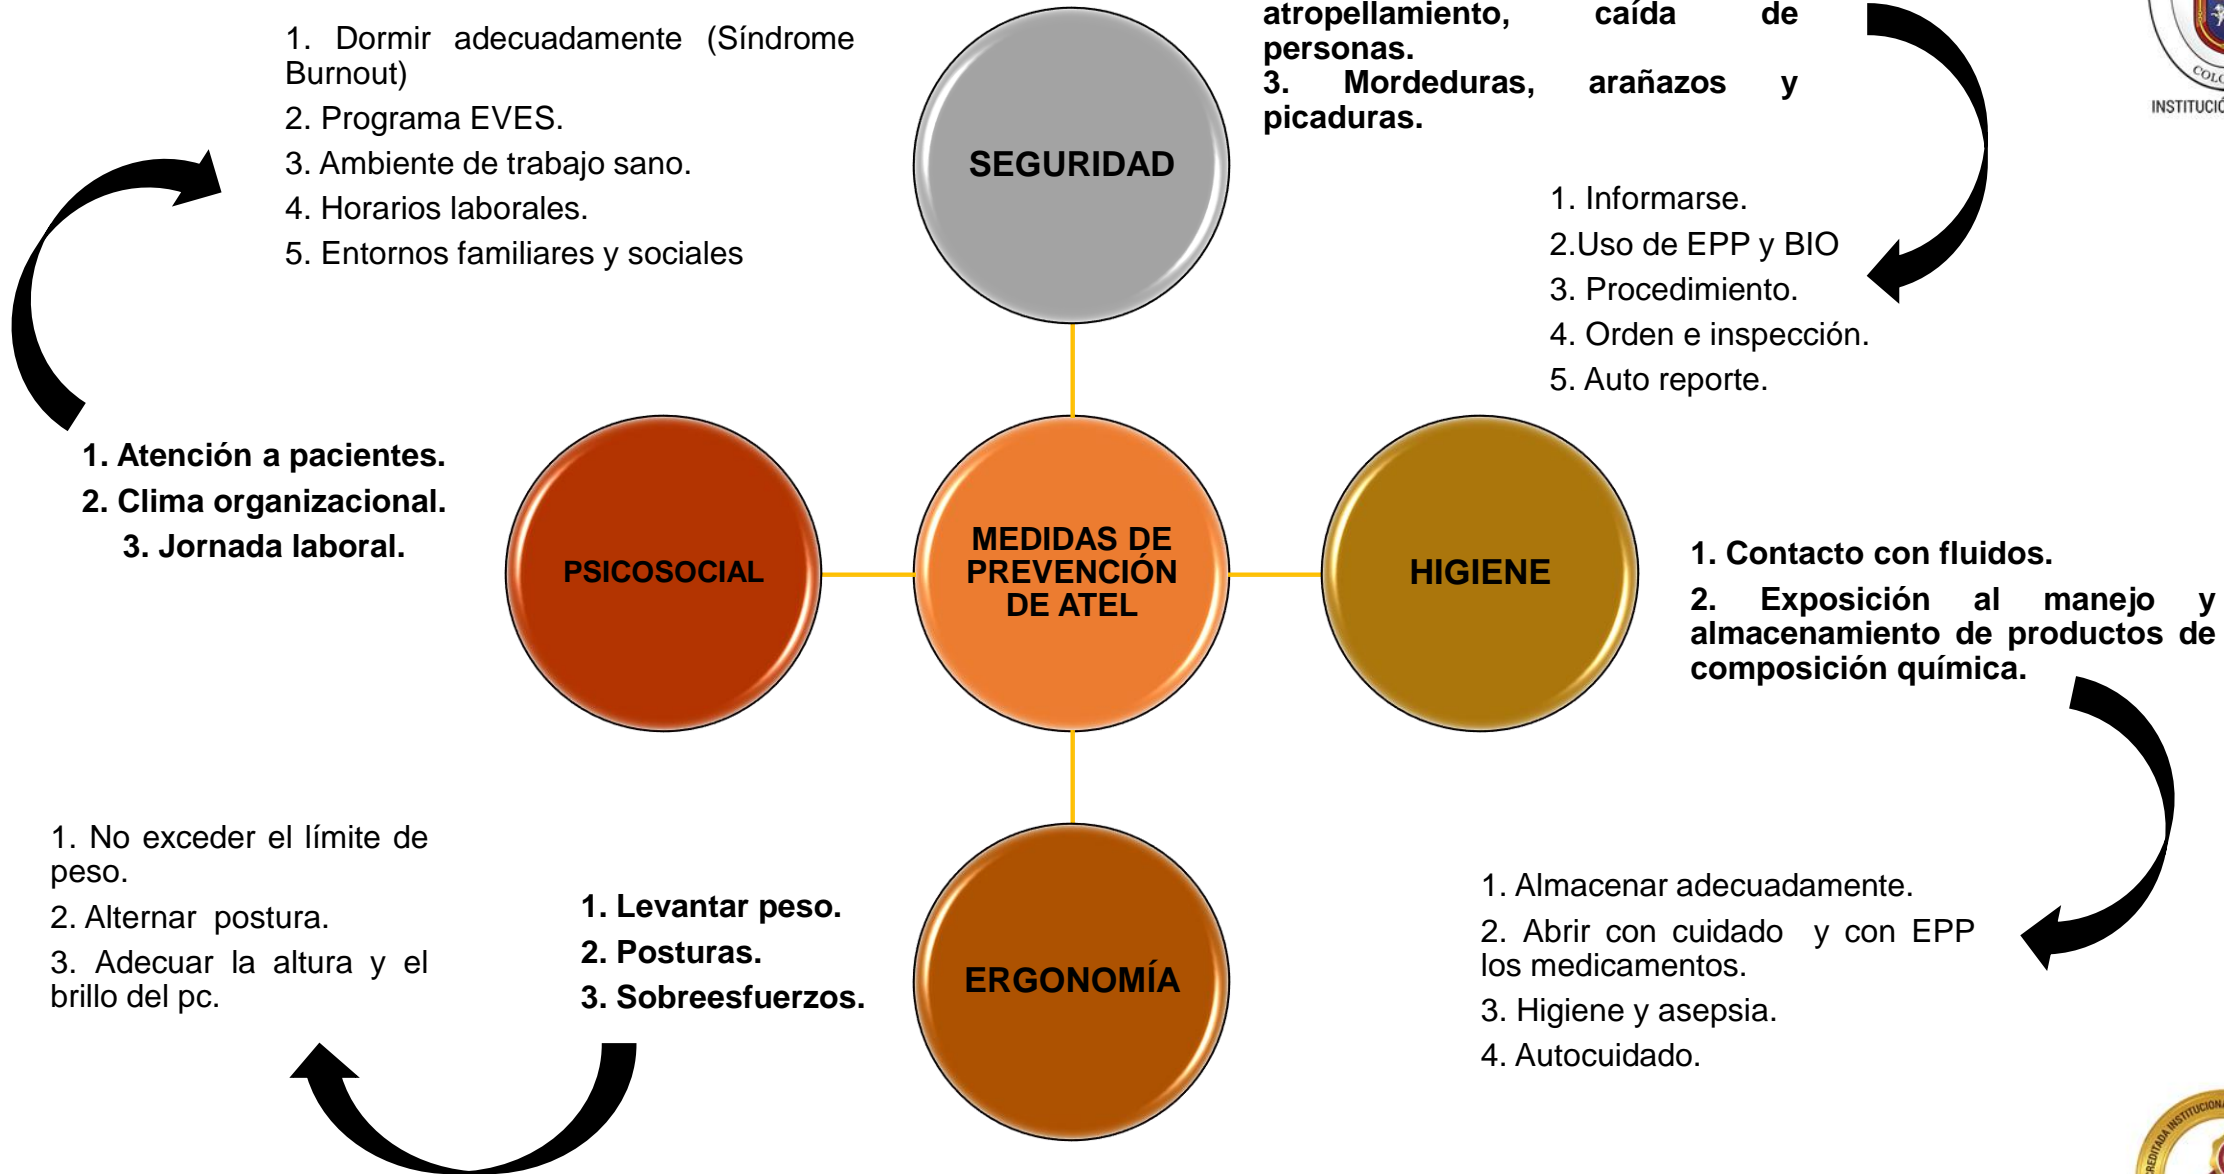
1. Dormir adecuadamente (Síndrome Burnout)

2. Programa EVES.

3. Ambiente de trabajo sano.

4. Horarios laborales.

5. Entornos familiares y sociales

SEGURIDAD

atropellamiento, caída de personas.
3. Mordeduras, arañazos y picaduras.

COLO
INSTITUCIÓ

1. Informarse.

2.Uso de EPP y BIO

3. Procedimiento.

4. Orden e inspección.

5. Auto reporte.

1. Atención a pacientes.

2. Clima organizacional.

3. Jornada laboral.

PSICOSOCIAL

MEDIDAS DE PREVENCIÓN DE ATEL

HIGIENE

1. Contacto con fluidos.

2. Exposición al manejo y almacenamiento de productos de composición química.

1. No exceder el límite de peso.

2. Alternar postura.

3. Adecuar la altura y el brillo del pc.

1. Levantar peso.

2. Posturas.

3. Sobreesfuerzos.

ERGONOMÍA

1. Almacenar adecuadamente.

2. Abrir con cuidado y con EPP los medicamentos.

3. Higiene y asepsia.

4. Autocuidado.

CREDITADA INSTITUCIONAL